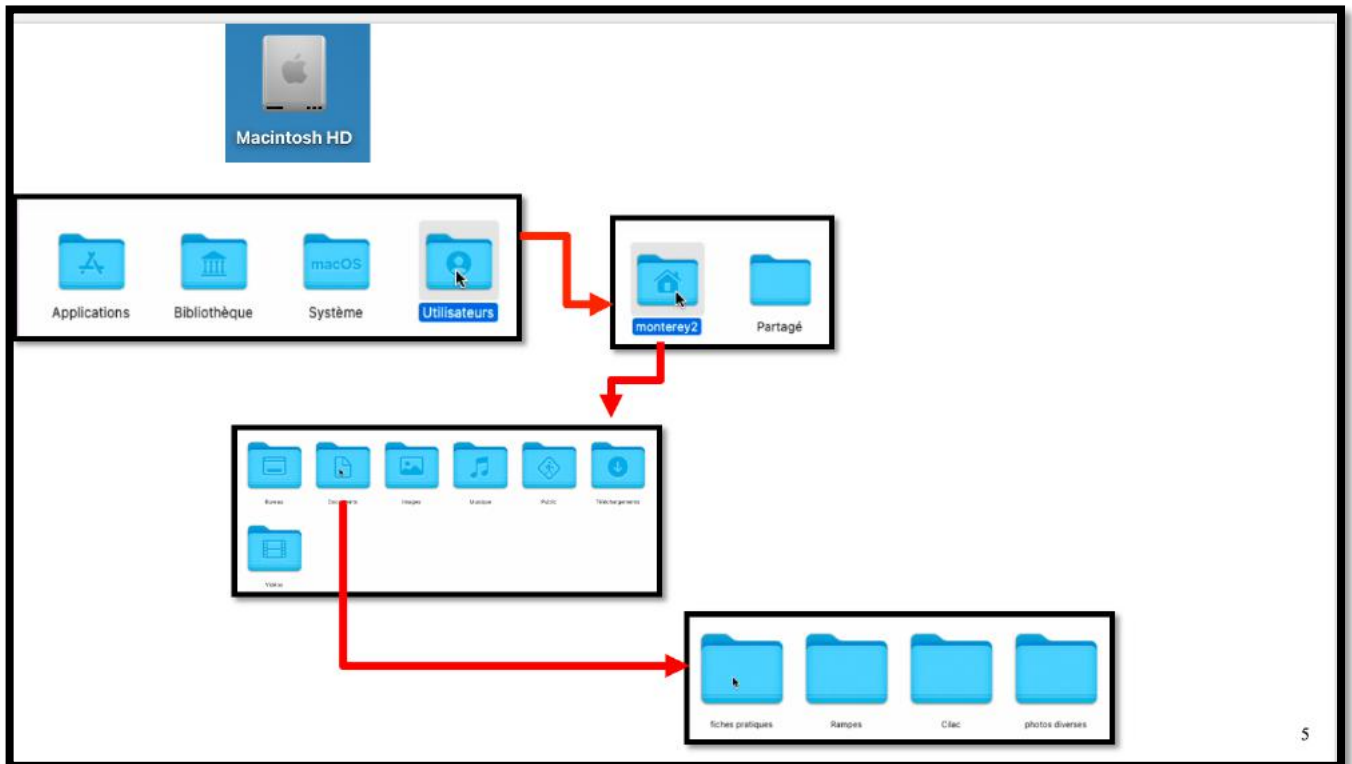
Macintosh HD

macOS

Applications Bibliothèque Système Utilisateurs

monterey2 Partagé

Bureau Documents Images Musique Public Téléchargements

Vidéos

fiches pratiques Rampes Cilac photos diverses

5